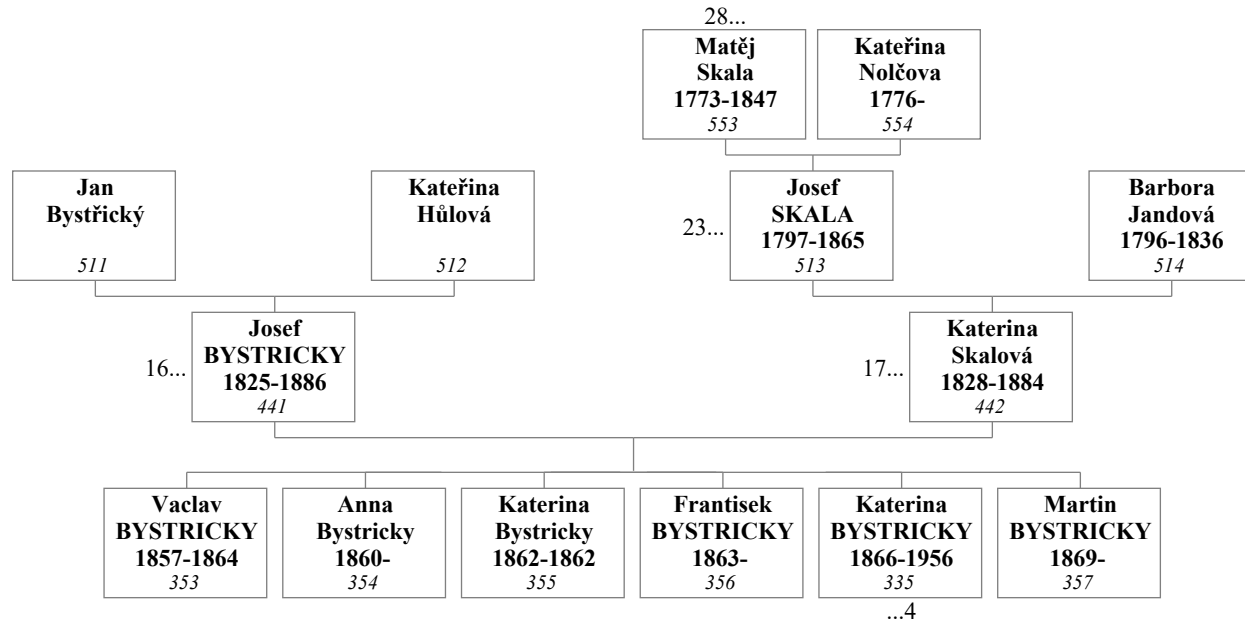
28...

Matěj Skala 1773-1847
553

Kateřina Nolčova 1776-
554

Jan Bystřický
511

Kateřina Hůlová
512

23...

Josef SKALA 1797-1865
513

Barbora Jandová 1796-1836
514

16...

Josef BYSTRICKY 1825-1886
441

17...

Katerina Skalová 1828-1884
442

Vaclav BYSTRICKY 1857-1864
353

Anna Bystricky 1860-
354

Katerina Bystricky 1862-1862
355

Frantisek BYSTRICKY 1863-
356

Katerina BYSTRICKY 1866-1956
335

Martin BYSTRICKY 1869-
357

...4